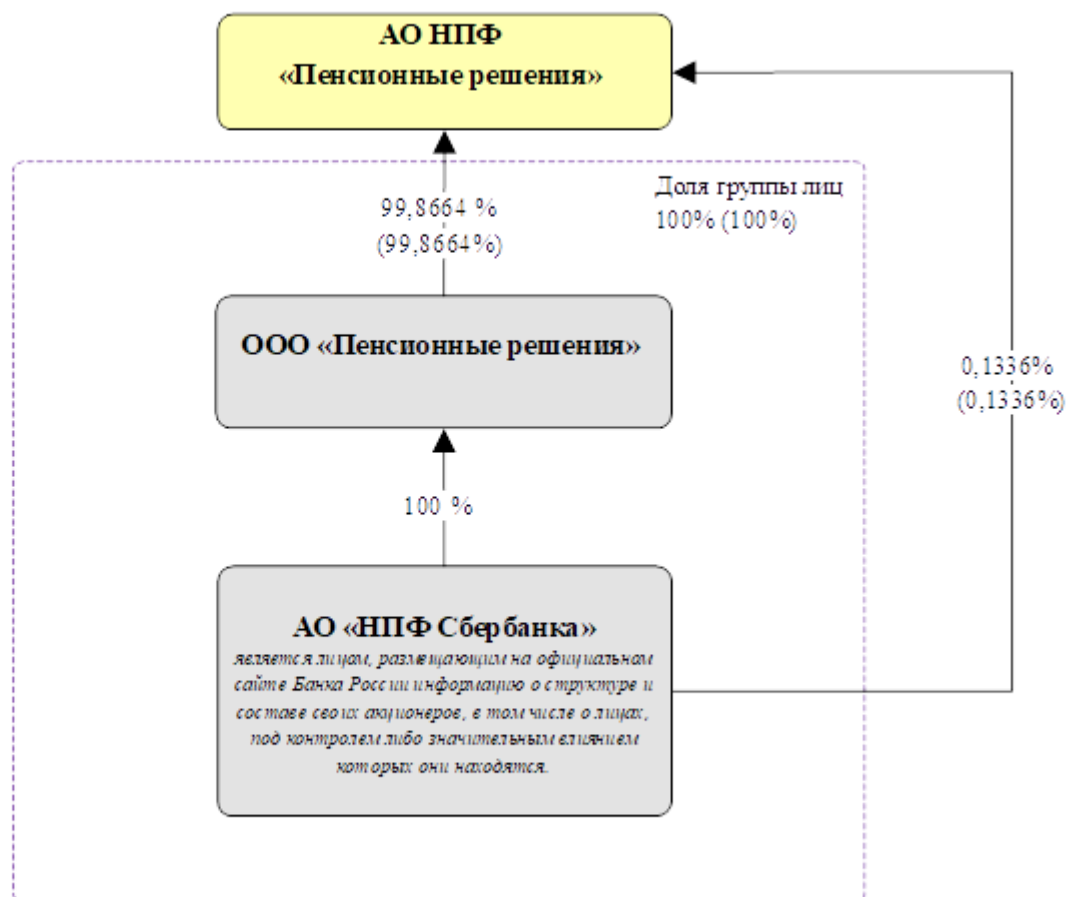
АО НПФ
«Пенсионные решения»

Доля группы лиц
100% (100%)

99,8664 %
(99,8664%)

ООО «Пенсионные решения»

0,1336%
(0,1336%)

100 %

АО «НПФ Сбербанка»
является лицом, размещающим на официальном сайте Банка России информацию о структуре и составе своих акционеров, в том числе о лицах, под контролем либо значительным влиянием которых они находятся.